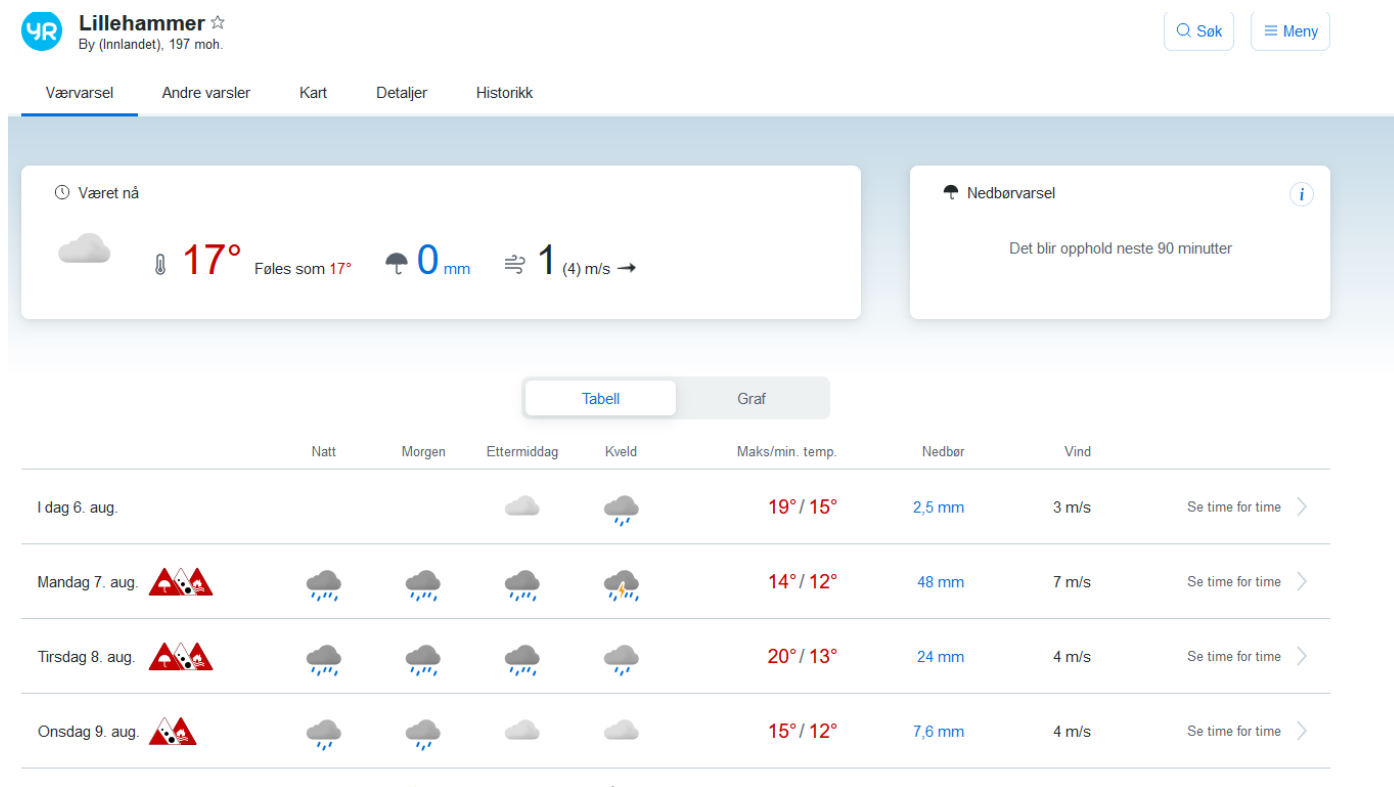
YR
Lillehammer ☆
By (Innlandet), 197 moh.

Søk
Meny

Værvarsel
Andre varsler
Kart
Detaljer
Historikk

Været nå

17° Føles som 17°
0 mm
1 (4) m/s

Nedbørvarsel

i

Det blir opphold neste 90 minutter

Tabell
Graf

| | Natt | Morgen | Ettermiddag | Kveld | Maks/min. temp. | Nedbør | Vind | |
|---|---|---|---|---|---|---|---|---|
| I dag 6. aug. | | | | | 19° / 15° | 2,5 mm | 3 m/s | Se time for time |
| Mandag 7. aug. | | | | | 14° / 12° | 48 mm | 7 m/s | Se time for time |
| Tirsdag 8. aug. | | | | | 20° / 13° | 24 mm | 4 m/s | Se time for time |
| Onsdag 9. aug. | | | | | 15° / 12° | 7,6 mm | 4 m/s | Se time for time |